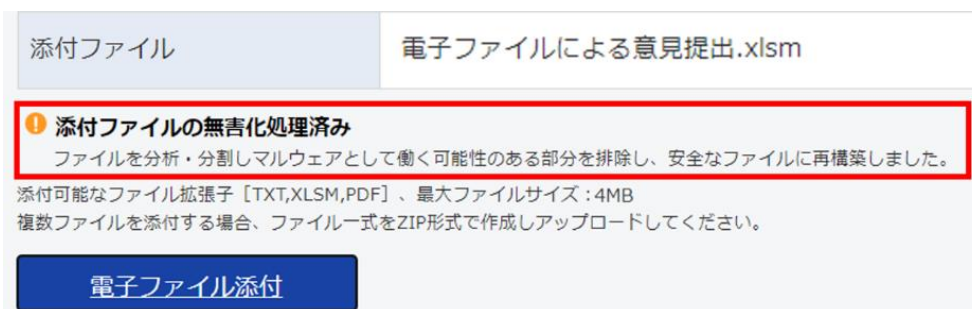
| 添付ファイル | 電子ファイルによる意見提出.xlsm |
|---|---|

添付ファイルの無害化処理済み
ファイルを分析・分割しマルウェアとして働く可能性のある部分を排除し、安全なファイルに再構築しました。

添付可能なファイル拡張子［TXT,XLSM,PDF］、最大ファイルサイズ：4MB
複数ファイルを添付する場合、ファイル一式をZIP形式で作成しアップロードしてください。

電子ファイル添付